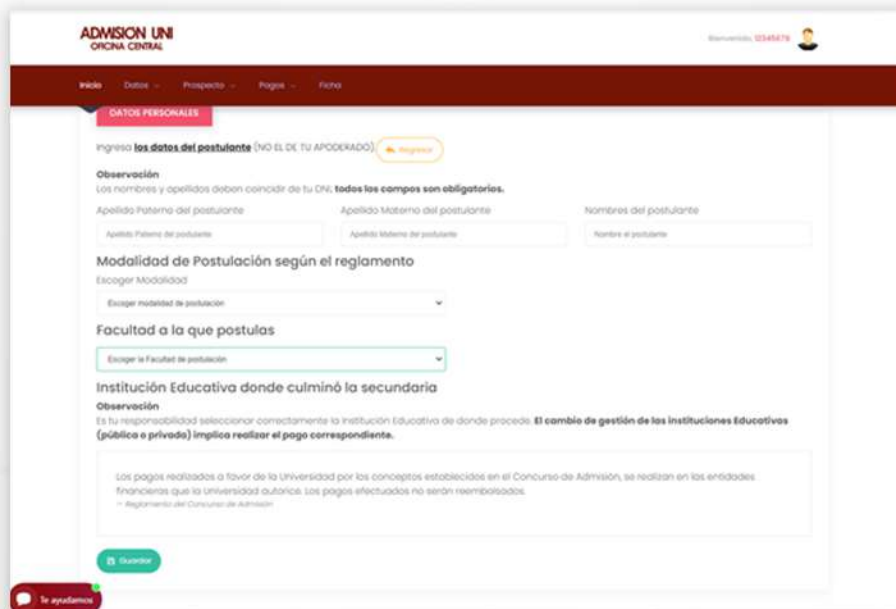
ADMISION UNI
OFICINA CENTRAL

Bienvenido, 12345678

Inicio Datos Prospecto Pagos Ficha

DATOS PERSONALES

Ingresa los datos del postulante (NO EL DE TU APODERADO) Regresar

Observación
Los nombres y apellidos deben coincidir de tu DNI, todos los campos son obligatorios.

Apellido Paterno del postulante
Apellido Paterno del postulante

Apellido Materno del postulante
Apellido Materno del postulante

Nombres del postulante
Nombre el postulante

Modalidad de Postulación según el reglamento
Escoger Modalidad
Escoger modalidad de postulación

Facultad a la que postulas
Escoger la Facultad de postulación

Institución Educativa donde culminó la secundaria
Observación
Es tu responsabilidad seleccionar correctamente la Institución Educativa de donde procede. El cambio de gestión de las instituciones Educativas (pública o privada) implica realizar el pago correspondiente.

Los pagos realizados a favor de la Universidad por los conceptos establecidos en el Concurso de Admisión, se realizan en las entidades financieras que la Universidad autoriza. Los pagos efectuados no serán reembolsados.
— Reglamento del Concurso de Admisión

Guardar

Te ayudamos